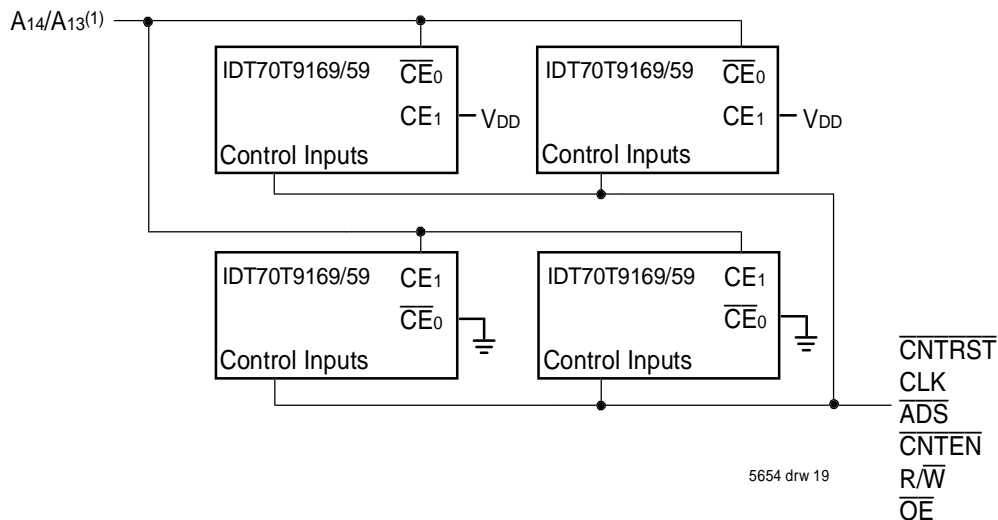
$A_{14}/A_{13}^{(1)}$

IDT70T9169/59 $\overline{CE}_0$
$CE_1$ $V_{DD}$
Control Inputs

IDT70T9169/59 $\overline{CE}_0$
$CE_1$ $V_{DD}$
Control Inputs

IDT70T9169/59 $CE_1$
$\overline{CE}_0$
Control Inputs

IDT70T9169/59 $CE_1$
$\overline{CE}_0$
Control Inputs

$\overline{CNTRST}$
CLK
$\overline{ADS}$
$\overline{CNTEN}$
$R/\overline{W}$
$\overline{OE}$

5654 drw 19